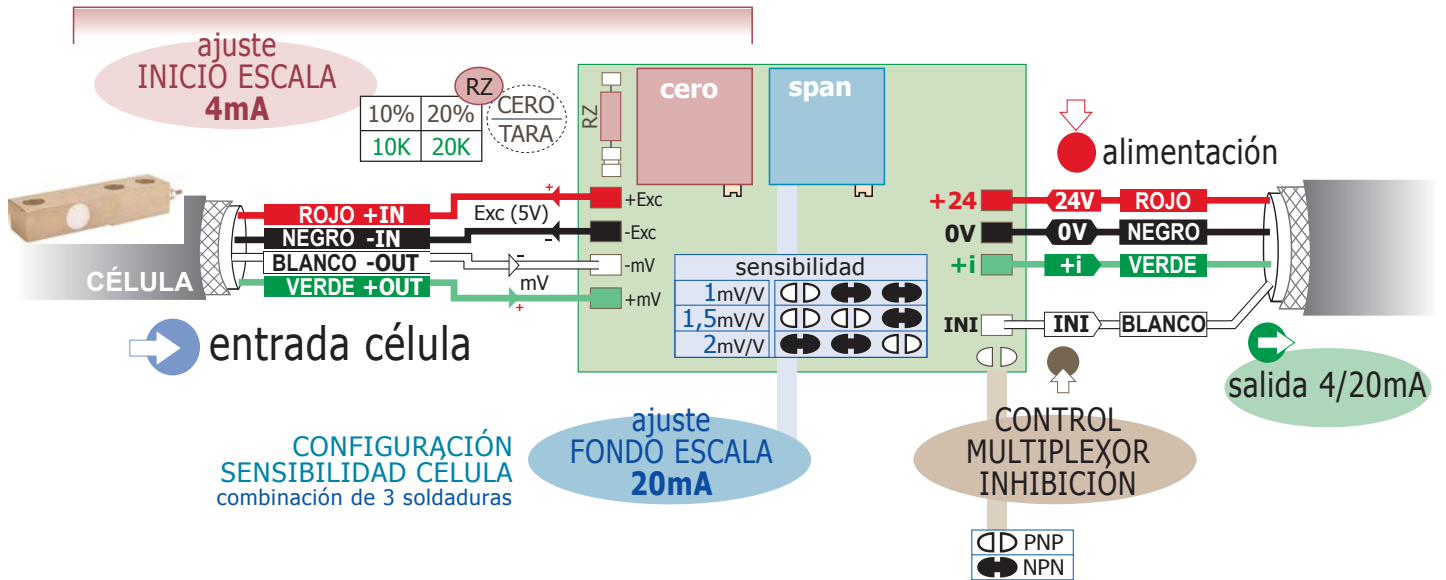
ajuste
INICIO ESCALA
4mA

RZ

| 10% | 20% |
|---|---|
| 10K | 20K |

CERO
TARA

RZ

cero

span

alimentación

+Exc
-Exc
-mV
+mV

ROJO +IN
NEGRO -IN
BLANCO -OUT
VERDE +OUT

Exc (5V)
mV

CÉLULA

entrada célula

sensibilidad
1mV/V
1,5mV/V
2mV/V

+24
0V
+i
INI

24V
0V
+i
INI

ROJO
NEGRO
VERDE
BLANCO

salida 4/20mA

CONFIGURACIÓN
SENSIBILIDAD CÉLULA
combinación de 3 soldaduras

ajuste
FONDO ESCALA
20mA

CONTROL
MULTIPLEXOR
INHIBICIÓN

PNP
NPN